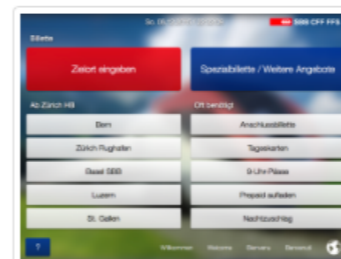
Sa. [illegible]

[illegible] CFF FFS

Billette

Zielort eingeben

Spezialbillette / Weitere Angebote

Ab Zürich HB

Oft benötigt

Bern

Anschlussbillette

Zürich Flughafen

Tageskarten

Basel SBB

9-Uhr-Pässe

Luzern

Prepaid aufladen

St. Gallen

Nachzuschlag

?

Willkommen

Welcome

Bienvenu

Benvenuti